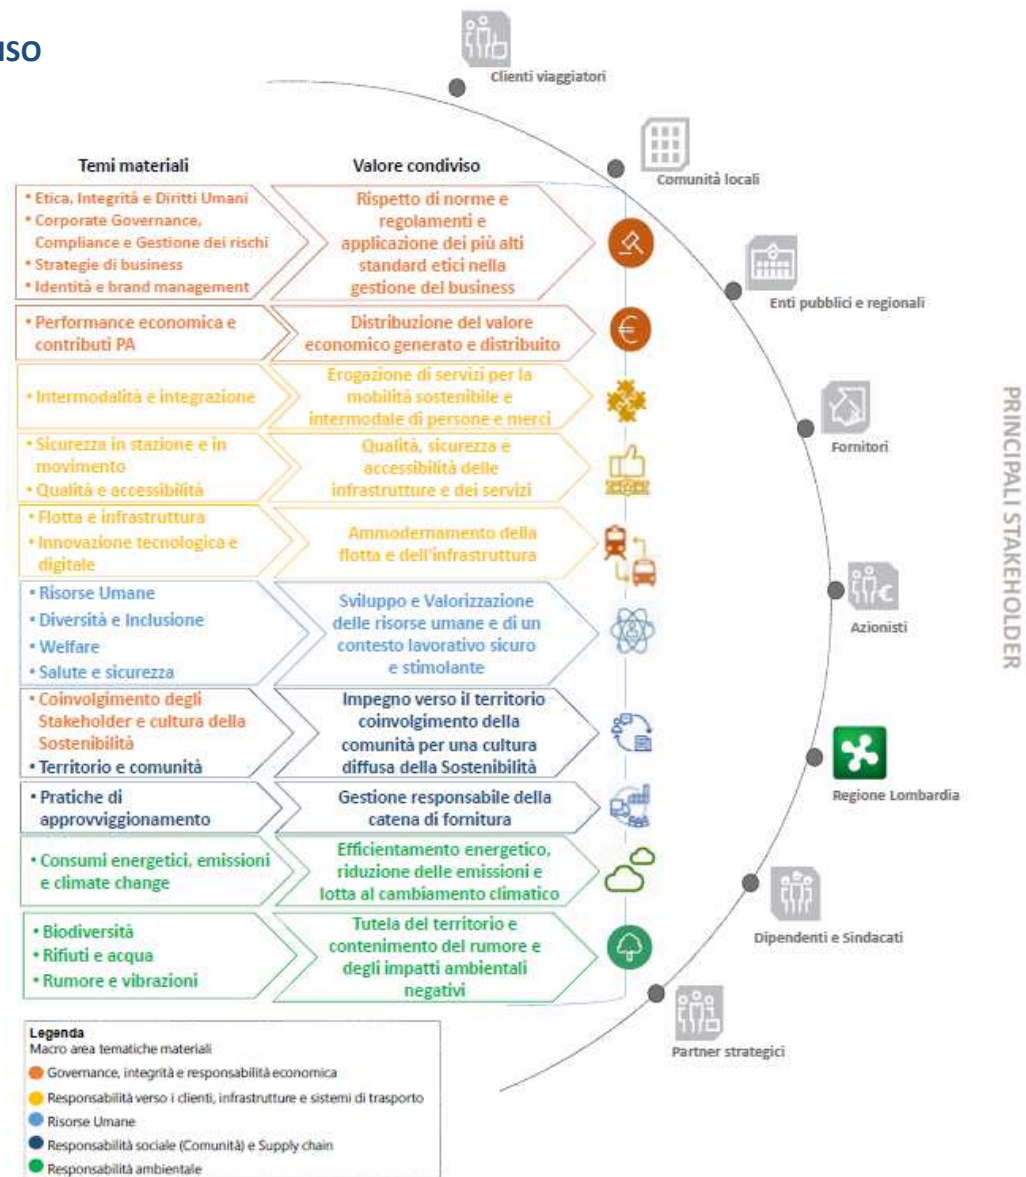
ISO

Clienti viaggiatori

Temi materiali

Valore condiviso

Comunità locali

• Etica, Integrità e Diritti Umani
• Corporate Governance, Compliance e Gestione dei rischi
• Strategie di business
• Identità e brand management

Rispetto di norme e regolamenti e applicazione dei più alti standard etici nella gestione del business

Enti pubblici e regionali

• Performance economica e contributi PA

Distribuzione del valore economico generato e distribuito

• Intermodalità e integrazione

Erogazione di servizi per la mobilità sostenibile e intermodale di persone e merci

Fornitori

• Sicurezza in stazione e in movimento
• Qualità e accessibilità

Qualità, sicurezza e accessibilità delle infrastrutture e dei servizi

• Flotta e infrastruttura
• Innovazione tecnologica e digitale

Ammodernamento della flotta e dell'infrastruttura

PRINCIPALI STAKEHOLDER

• Risorse Umane
• Diversità e Inclusione
• Welfare
• Salute e sicurezza

Sviluppo e Valorizzazione delle risorse umane e di un contesto lavorativo sicuro e stimolante

Azionisti

• Coinvolgimento degli Stakeholder e cultura della Sostenibilità
• Territorio e comunità

Impegno verso il territorio coinvolgimento della comunità per una cultura diffusa della Sostenibilità

Regione Lombardia

• Pratiche di approvviggionamento

Gestione responsabile della catena di fornitura

• Consumi energetici, emissioni e climate change

Efficientamento energetico, riduzione delle emissioni e lotta al cambiamento climatico

Dipendenti e Sindacati

• Biodiversità
• Rifiuti e acqua
• Rumore e vibrazioni

Tutela del territorio e contenimento del rumore e degli impatti ambientali negativi

Partner strategici

Legenda
Macro area tematiche materiali
Governance, integrità e responsabilità economica
Responsabilità verso i clienti, infrastrutture e sistemi di trasporto
Risorse Umane
Responsabilità sociale (Comunità) e Supply chain
Responsabilità ambientale